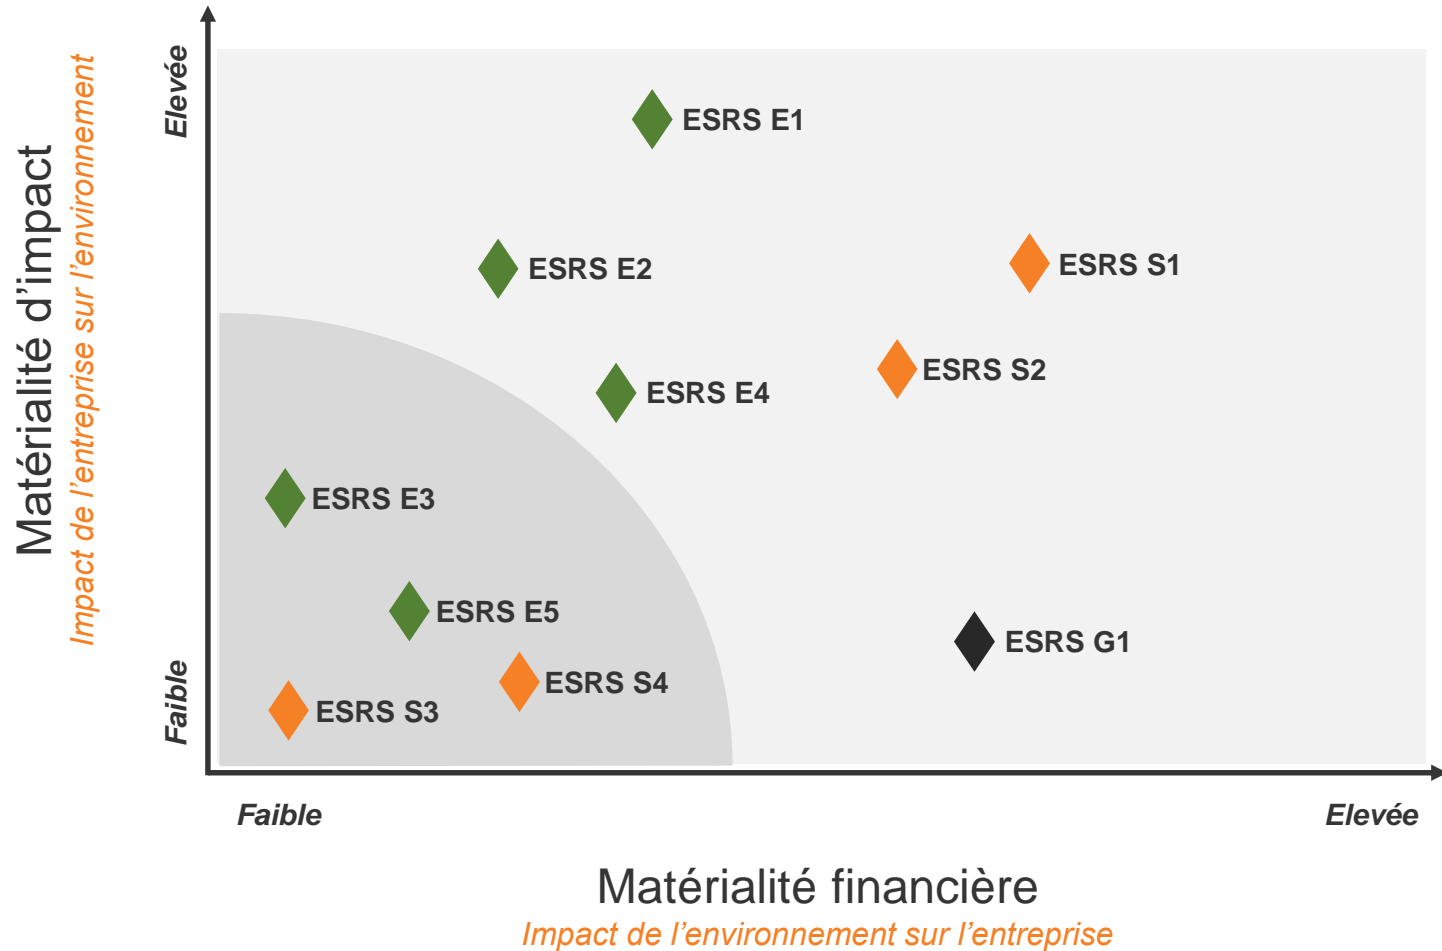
Matérialité d'impact
Impact de l'entreprise sur l'environnement

Elevée

Faible

ESRS E1

ESRS E2

ESRS S1

ESRS E4

ESRS S2

ESRS E3

ESRS E5

ESRS G1

ESRS S4

ESRS S3

Faible

Elevée

Matérialité financière
Impact de l'environnement sur l'entreprise